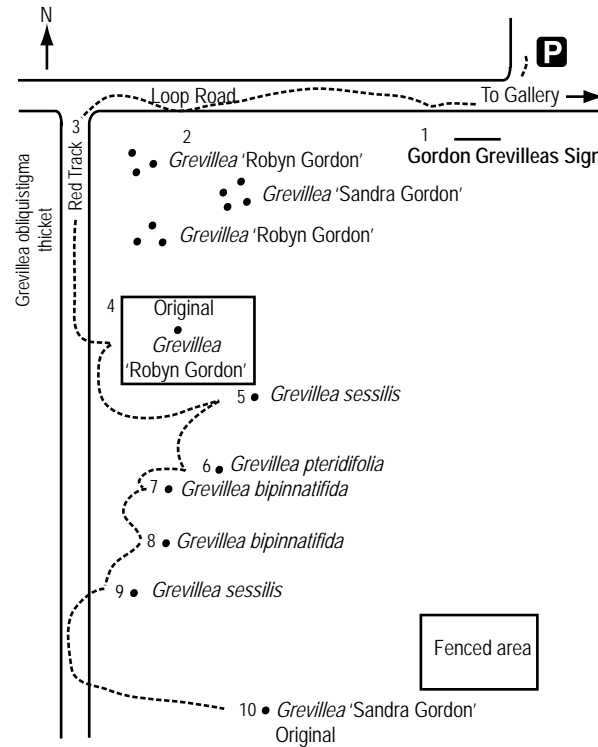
N

P

Loop Road

To Gallery

3

Red Track

Grevillea obliquistigma thicket

2 *Grevillea* 'Robyn Gordon'

1 Gordon Grevilleas Sign

*Grevillea* 'Sandra Gordon'

*Grevillea* 'Robyn Gordon'

4 Original *Grevillea* 'Robyn Gordon'

5 *Grevillea sessilis*

6 *Grevillea pteridifolia*

7 *Grevillea bipinnatifida*

8 *Grevillea bipinnatifida*

9 *Grevillea sessilis*

Fenced area

10 *Grevillea* 'Sandra Gordon' Original